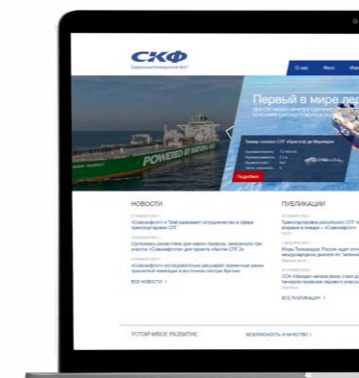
СКФ

Современный Коммерческий Флот

О нас
Флот

Первый в мире лед

POWERED BY NATURAL GAS

Подробнее

НОВОСТИ

«Совкомфлот» и Total расширяют сотрудничество в сфере транспортировки СПГ

Согласованы сроки сдачи для нового танкера, заказанного при участии «Совкомфлота» для проекта «Ямал СПГ»

«Совкомфлот» последовательно расширяет пределы ранее трудоемкой навигации в восточном секторе Арктики

ВСЕ НОВОСТИ

ПУБЛИКАЦИИ

ВСЕ ПУБЛИКАЦИИ

УСТОЙЧИВОЕ РАЗВИТИЕ

БЕЗОПАСНОСТЬ И КАЧЕСТВО